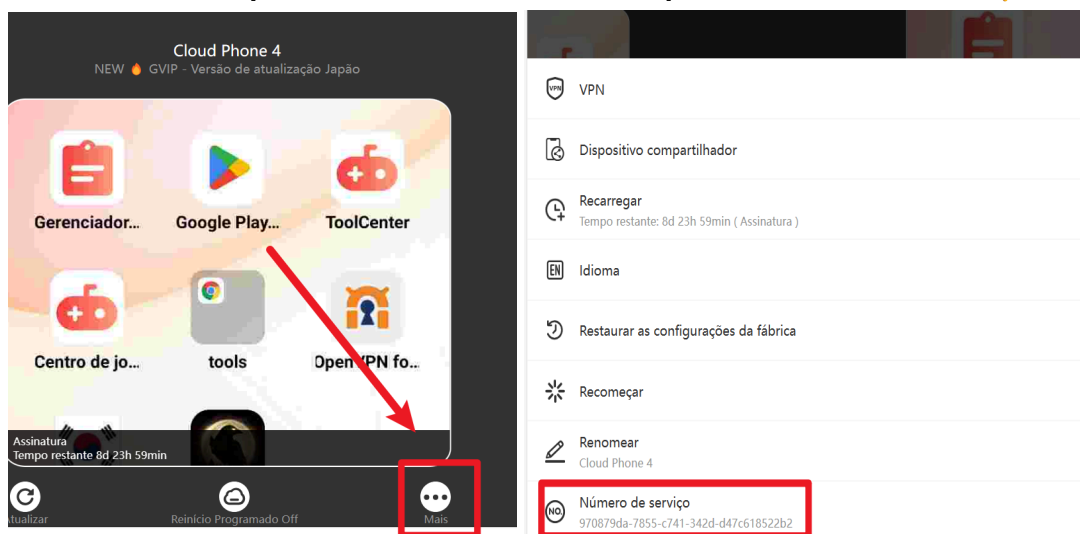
Cloud Phone 4
NEW 🔥 GVIP - Versão de atualização Japão

Gerenciador...
Google Play...
ToolCenter
Centro de jo...
tools
OpenVPN fo...

Assinatura
Tempo restante 8d 23h 59min

Atualizar
Reinício Programado Off
Mais

VPN
Dispositivo compartilhador
Recarregar
Tempo restante: 8d 23h 59min ( Assinatura )
Idioma
Restaurar as configurações da fábrica
Recomeçar
Renomear
Cloud Phone 4
Número de serviço
970879da-7855-c741-342d-d47c618522b2